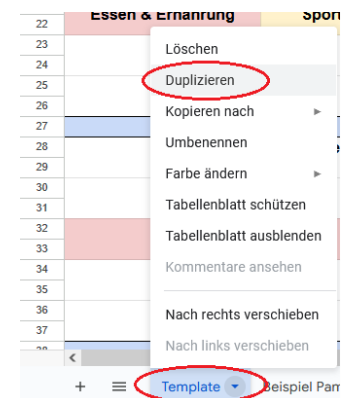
22
Essen & Ernährung
Sport
23
24
25
26
27
28
29
30
31
32
33
34
35
36
37
Löschen
Duplizieren
Kopieren nach
Umbenennen
Farbe ändern
Tabellenblatt schützen
Tabellenblatt ausblenden
Kommentare ansehen
Nach rechts verschieben
Nach links verschieben
+
Template
Beispiel Pam